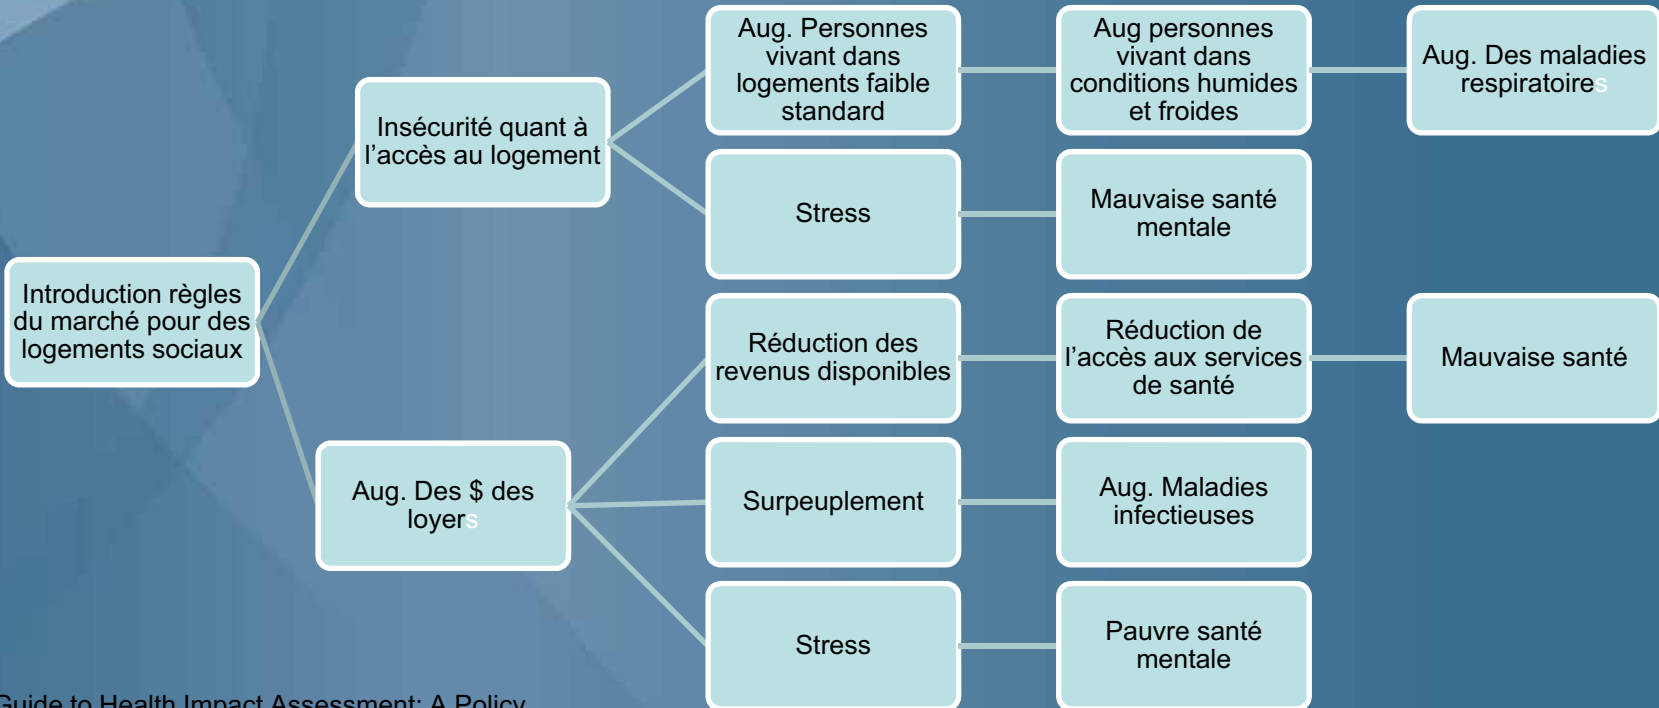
Introduction règles du marché pour des logements sociaux

Insécurité quant à l'accès au logement

Aug. Personnes vivant dans logements faible standard

Aug personnes vivant dans conditions humides et froides

Aug. Des maladies respiratoires

Stress

Mauvaise santé mentale

Aug. Des $ des loyers

Réduction des revenus disponibles

Réduction de l'accès aux services de santé

Mauvaise santé

Surpeuplement

Aug. Maladies infectieuses

Stress

Pauvre santé mentale

Guide to Health Impact Assessment: A Policy